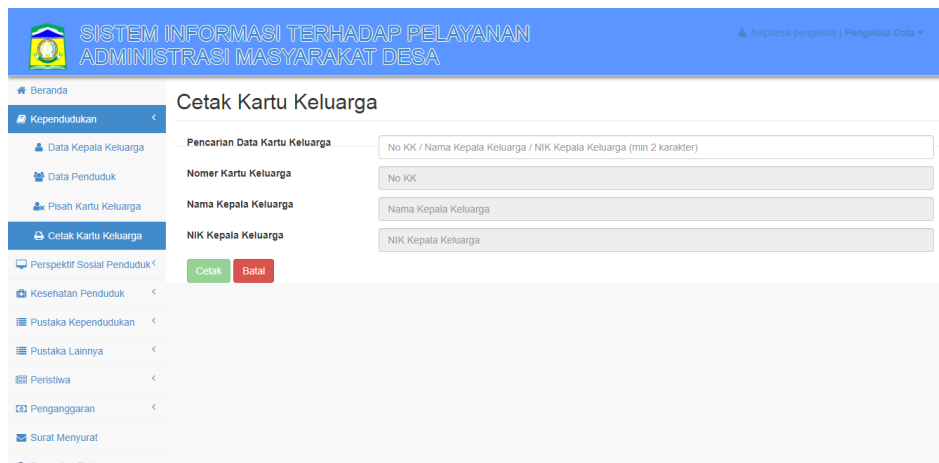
SISTEM INFORMASI TERHADAP PELAYANAN ADMINISTRASI MASYARAKAT DESA

helpdesk-pengelola | Pengelola Data

Beranda
Kependudukan
Data Kepala Keluarga
Data Penduduk
Pisah Kartu Keluarga
Cetak Kartu Keluarga
Perspektif Sosial Penduduk
Kesehatan Penduduk
Pustaka Kependudukan
Pustaka Lainnya
Peristiwa
Penganggaran
Surat Menyurat

Cetak Kartu Keluarga

Pencarian Data Kartu Keluarga
No KK / Nama Kepala Keluarga / NIK Kepala Keluarga (min 2 karakter)

Nomer Kartu Keluarga
No KK

Nama Kepala Keluarga
Nama Kepala Keluarga

NIK Kepala Keluarga
NIK Kepala Keluarga

Cetak
Batal